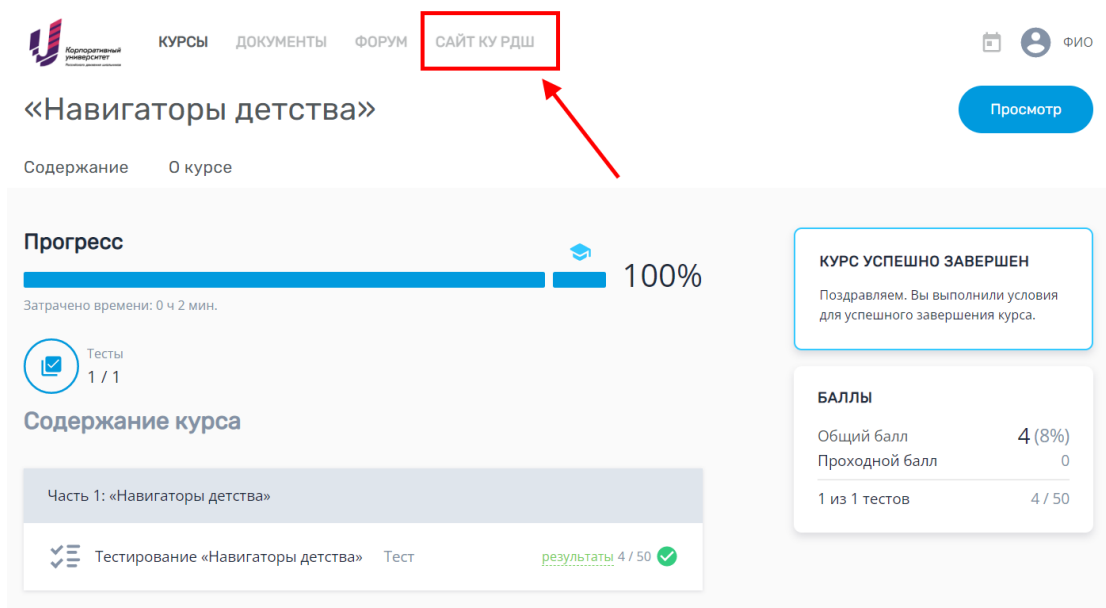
Корпоративный университет

КУРСЫ ДОКУМЕНТЫ ФОРУМ САЙТ КУ РДШ

ФИО

«Навигаторы детства»

Просмотр

Содержание О курсе

Прогресс

100%

Затрачено времени: 0 ч 2 мин.

Тесты
1 / 1

Содержание курса

Часть 1: «Навигаторы детства»

Тестирование «Навигаторы детства» Тест результаты 4 / 50

КУРС УСПЕШНО ЗАВЕРШЕН

Поздравляем. Вы выполнили условия для успешного завершения курса.

БАЛЛЫ

Общий балл 4 (8%)
Проходной балл 0

1 из 1 тестов 4 / 50